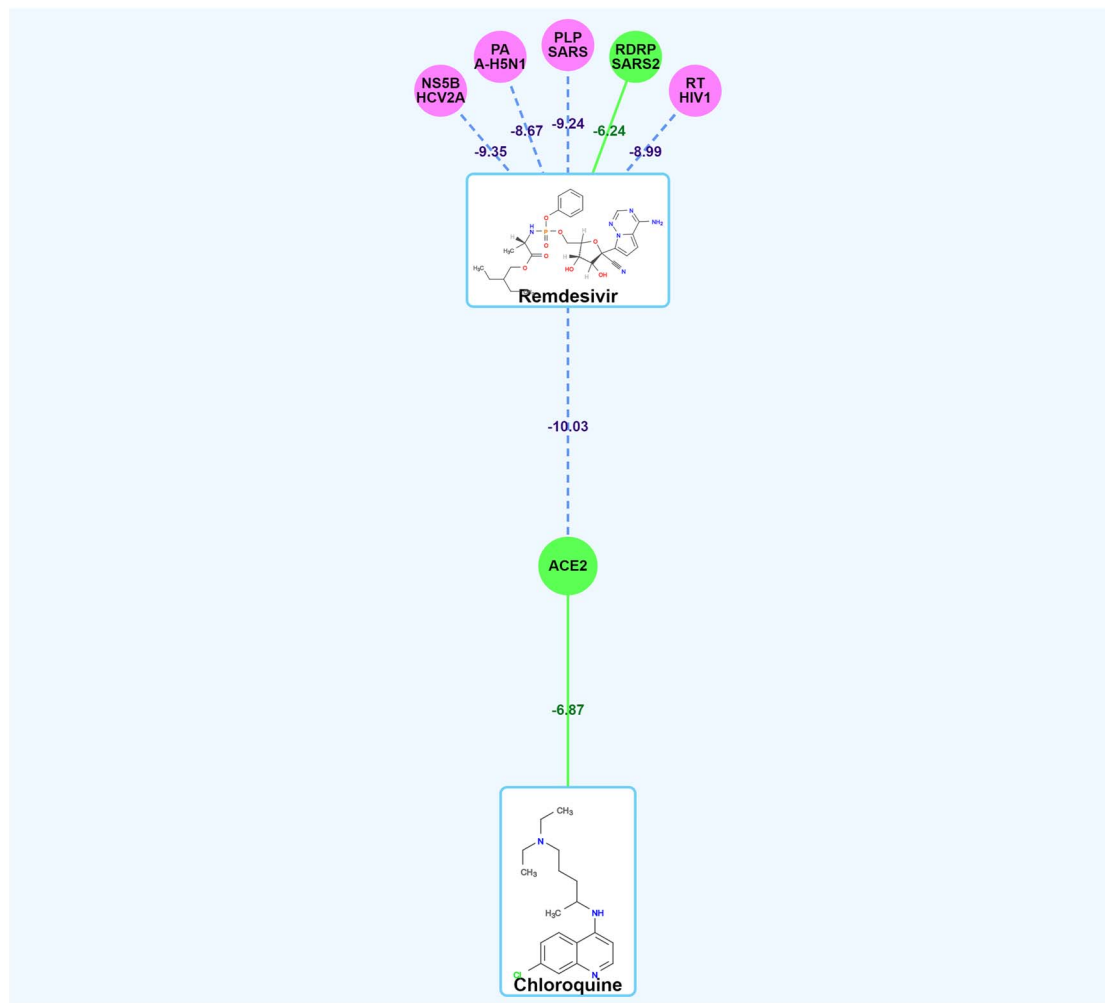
PA
A-H5N1

PLP
SARS

RDRP
SARS2

NS5B
HCV2A

RT
HIV1

-8.67

-9.24

-6.24

-9.35

-8.99

O
P
O
HN
O
O
O
N
N
N
$NH_2$
H
H
H
HO
OH
N
$H_3C$

Remdesivir

-10.03

ACE2

-6.87

$CH_3$
N
$CH_3$
$H_3C$
NH
Cl
N

Chloroquine